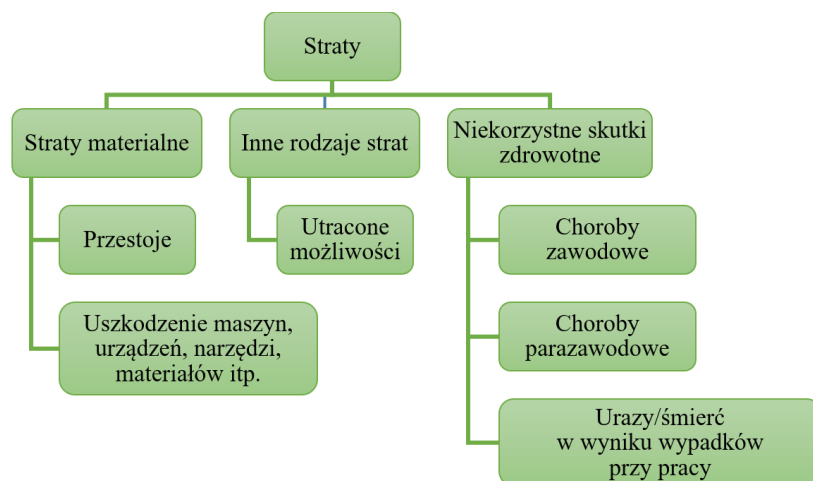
Straty

Straty materialne

Przestoje

Uszkodzenie maszyn, urządzeń, narzędzi, materiałów itp.

Inne rodzaje strat

Utracone możliwości

Niekorzystne skutki zdrowotne

Choroby zawodowe

Choroby parazawodowe

Urazy/śmierć w wyniku wypadków przy pracy